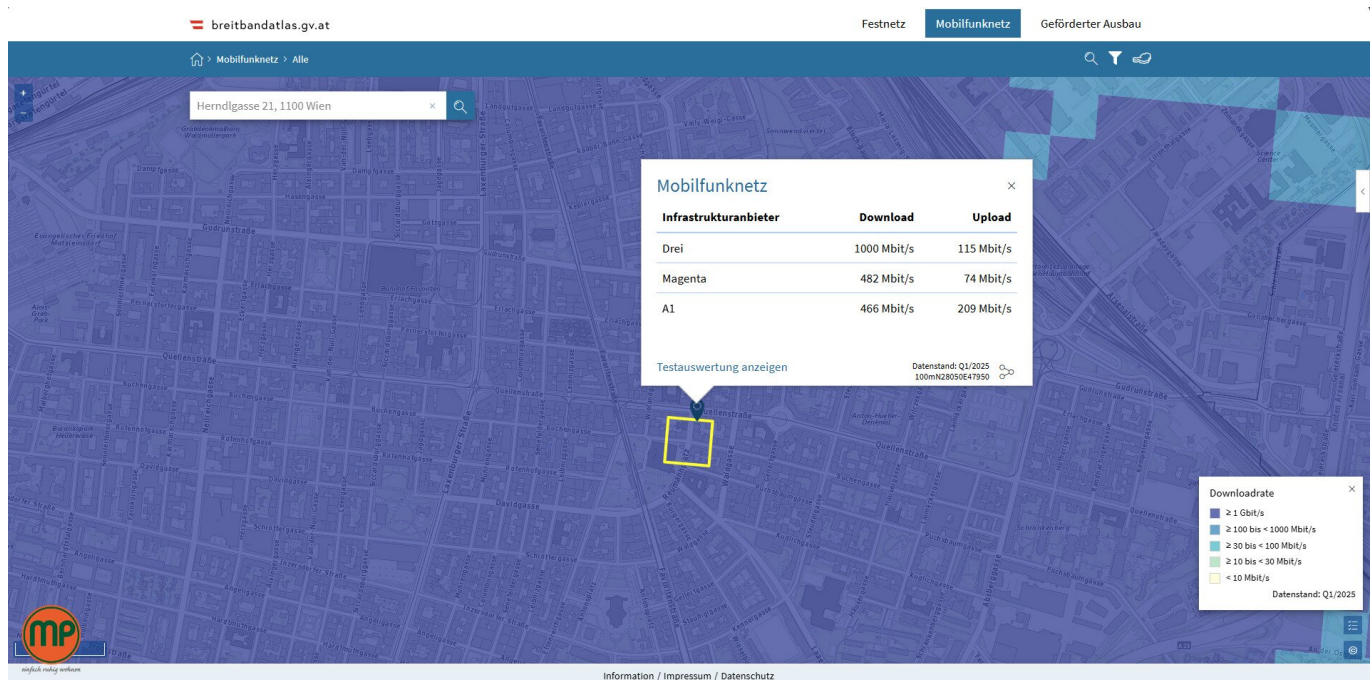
breitbandatlas.gv.at

Festnetz Mobilfunknetz Geförderter Ausbau

Mobilfunknetz > Alle

Herndlgasse 21, 1100 Wien

Mobilfunknetz

| Infrastrukturanbieter | Download | Upload |
|---|---|---|
| Drei | 1000 Mbit/s | 115 Mbit/s |
| Magenta | 482 Mbit/s | 74 Mbit/s |
| A1 | 466 Mbit/s | 209 Mbit/s |

Testauswertung anzeigen

Datenstand: Q1/2025
100mN28050E47950

Downloadrate
≥ 1 Gbit/s
≥ 100 bis < 1000 Mbit/s
≥ 30 bis < 100 Mbit/s
≥ 10 bis < 30 Mbit/s
< 10 Mbit/s
Datenstand: Q1/2025

Gudrunstraße
Quellenstraße
Buchengasse
Laxenburger Straße
Davidgasse
Favoritenstraße
Erlachgasse
Herzgasse
Keplergasse
Puchsbaumgasse
Absberggasse
Schröttergasse
Dampfgasse
Leibnizgasse
Sonnwendgasse

MP
einfach ruhig wohnen

Information / Impressum / Datenschutz